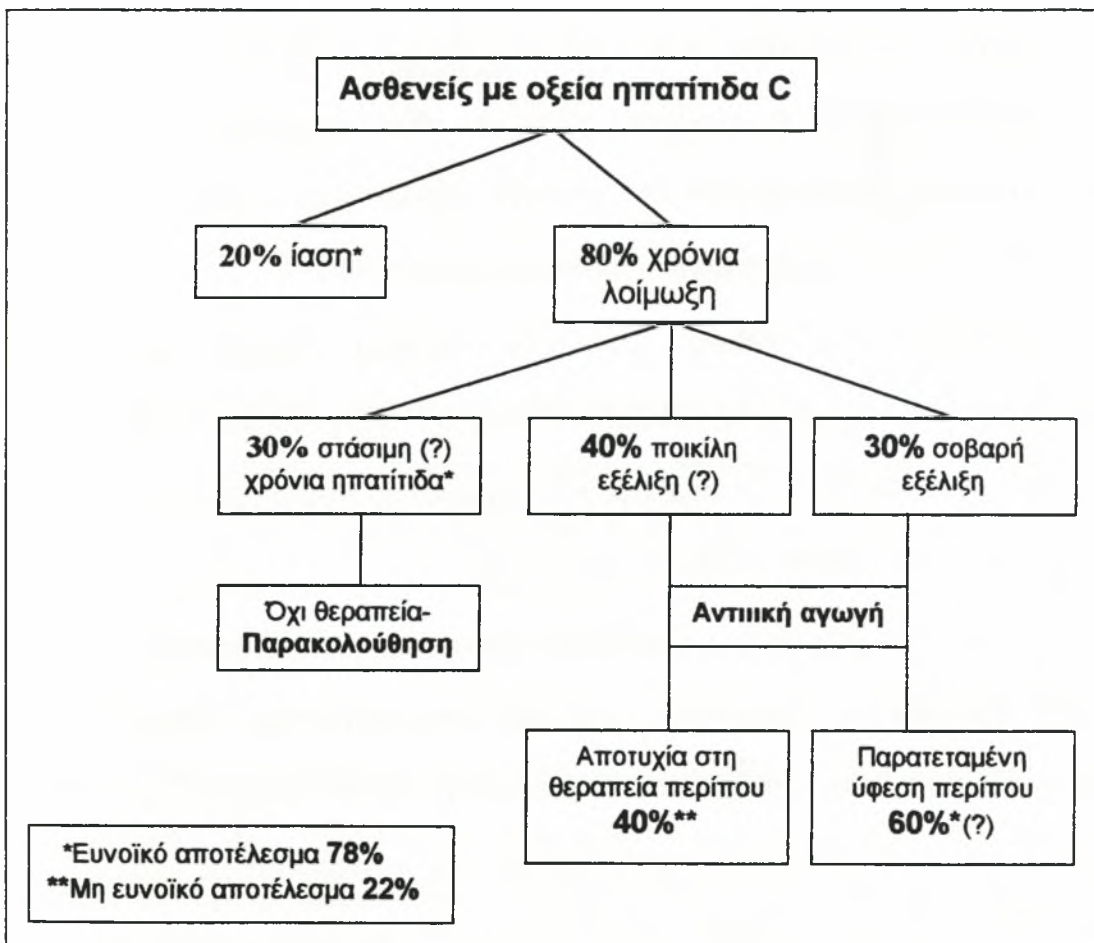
Ασθενείς με οξεία ηπατίτιδα C

20% ίαση*

80% χρόνια λοίμωξη

30% στάσιμη (?) χρόνια ηπατίτιδα*

40% ποικίλη εξέλιξη (?)

30% σοβαρή εξέλιξη

Όχι θεραπεία-Παρακολούθηση

Αντιιική αγωγή

Αποτυχία στη θεραπεία περίπου 40%**

Παρατεταμένη ύφεση περίπου 60%*(?)

*Ευνοϊκό αποτέλεσμα 78%
**Μη ευνοϊκό αποτέλεσμα 22%